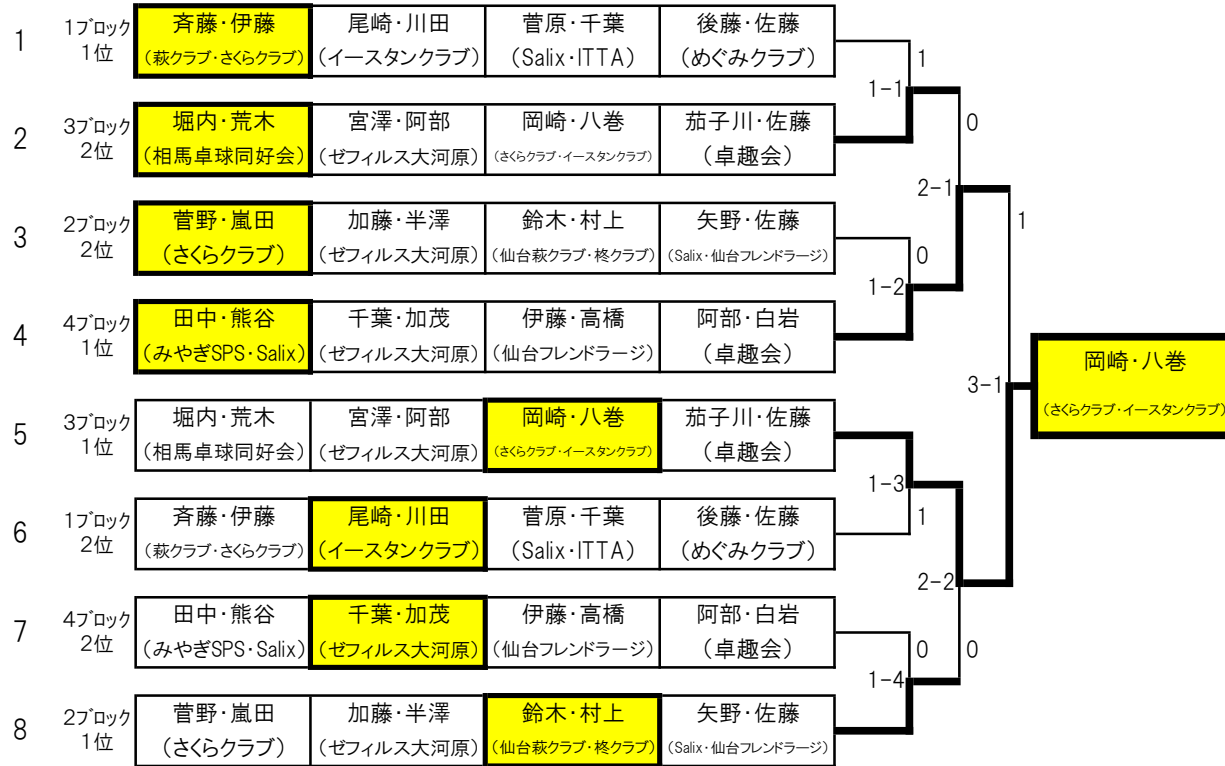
| | | | | | |
|---|---|---|---|---|---|
| 1 | 1ブロック 1位 | 斉藤・伊藤 (萩クラブ・さくらクラブ) | 尾崎・川田 (イースタンクラブ) | 菅原・千葉 (Salix・ITTA) | 後藤・佐藤 (めぐみクラブ) |
| 2 | 3ブロック 2位 | 堀内・荒木 (相馬卓球同好会) | 宮澤・阿部 (ゼフィルス大河原) | 岡崎・八巻 (さくらクラブ・イースタンクラブ) | 茄子川・佐藤 (卓趣会) |
| 3 | 2ブロック 2位 | 菅野・嵐田 (さくらクラブ) | 加藤・半澤 (ゼフィルス大河原) | 鈴木・村上 (仙台萩クラブ・柊クラブ) | 矢野・佐藤 (Salix・仙台フレンドラージ) |
| 4 | 4ブロック 1位 | 田中・熊谷 (みやぎSPS・Salix) | 千葉・加茂 (ゼフィルス大河原) | 伊藤・高橋 (仙台フレンドラージ) | 阿部・白岩 (卓趣会) |
| 5 | 3ブロック 1位 | 堀内・荒木 (相馬卓球同好会) | 宮澤・阿部 (ゼフィルス大河原) | 岡崎・八巻 (さくらクラブ・イースタンクラブ) | 茄子川・佐藤 (卓趣会) |
| 6 | 1ブロック 2位 | 斉藤・伊藤 (萩クラブ・さくらクラブ) | 尾崎・川田 (イースタンクラブ) | 菅原・千葉 (Salix・ITTA) | 後藤・佐藤 (めぐみクラブ) |
| 7 | 4ブロック 2位 | 田中・熊谷 (みやぎSPS・Salix) | 千葉・加茂 (ゼフィルス大河原) | 伊藤・高橋 (仙台フレンドラージ) | 阿部・白岩 (卓趣会) |
| 8 | 2ブロック 1位 | 菅野・嵐田 (さくらクラブ) | 加藤・半澤 (ゼフィルス大河原) | 鈴木・村上 (仙台萩クラブ・柊クラブ) | 矢野・佐藤 (Salix・仙台フレンドラージ) |

1-1 1
1-2 0
0
2-1
1
1-3
1
1-4 0
0
2-2
3-1

岡崎・八巻
(さくらクラブ・イースタンクラブ)